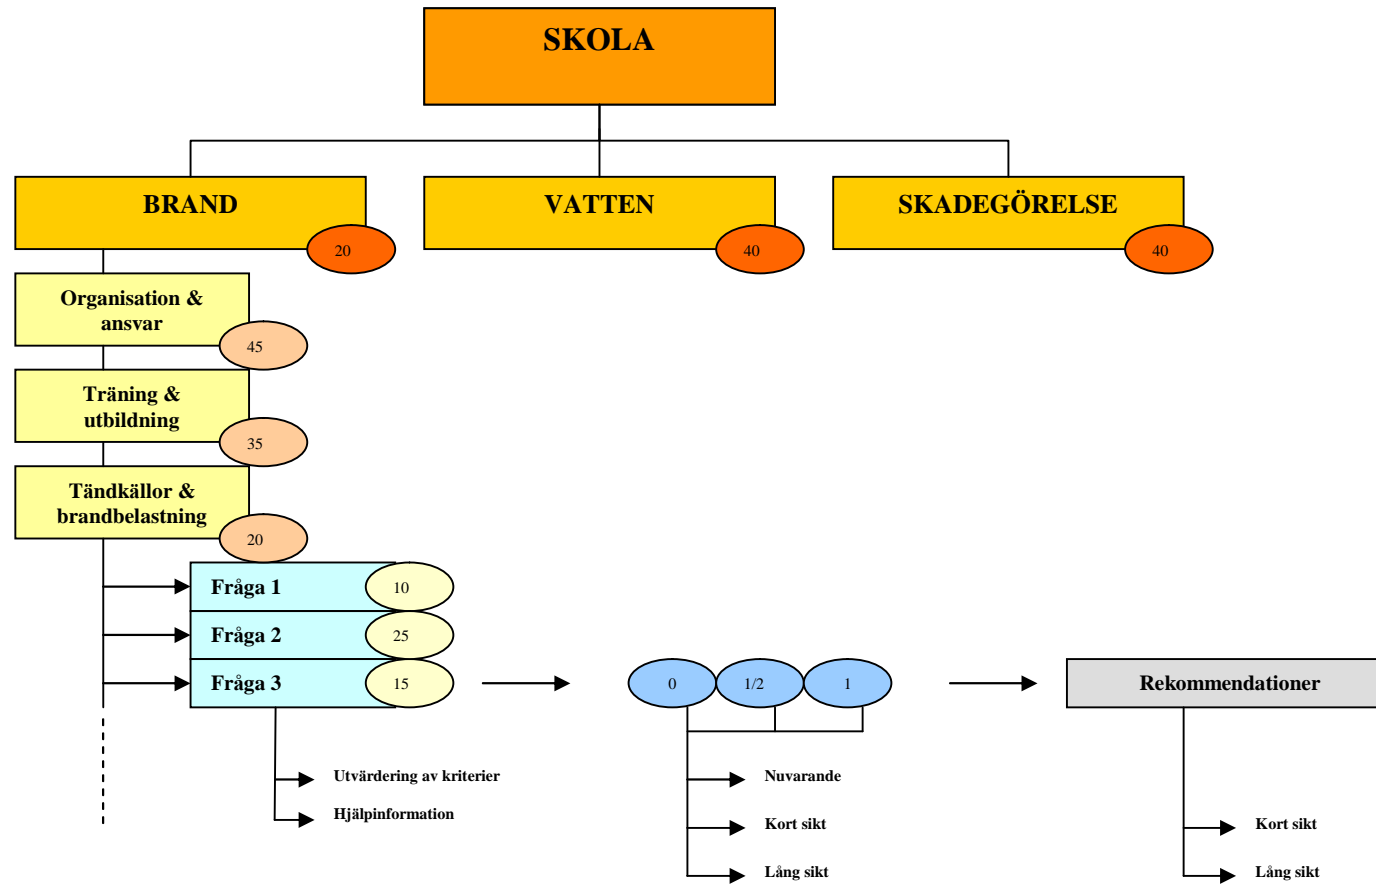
SKOLA

BRAND
20

VATTEN
40

SKADEGÖRELSE
40

Organisation & ansvar
45

Träning & utbildning
35

Tändkällor & brandbelastning
20

Fråga 1
10

Fråga 2
25

Fråga 3
15

Utvärdering av kriterier

Hjälpinformation

0
1/2
1

Nuvarande

Kort sikt

Lång sikt

Rekommendationer

Kort sikt

Lång sikt